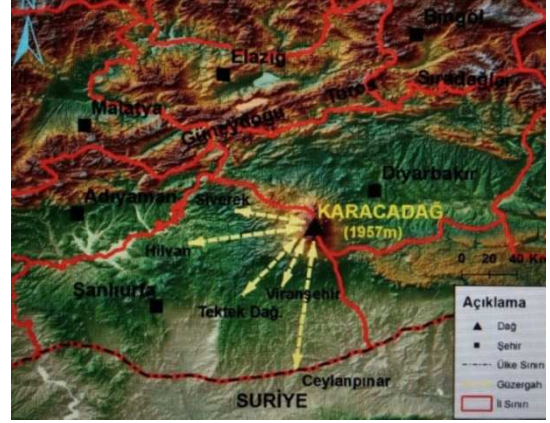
N
Bingöl
Elazığ
Sıradağlar
Malatya
Toto
Güneydoğu
Diyarbakır
Adıyaman
Siverek
KARACADAĞ
(1957m)
Hilvan
0 20 40 Km
Şanlıurfa
Viranşehir
Tektek Dağ.
Açıklama
Dağ
Şehir
Ülke Sınırı
Güzergah
İl Sınırı
Ceylanpınar
SURİYE